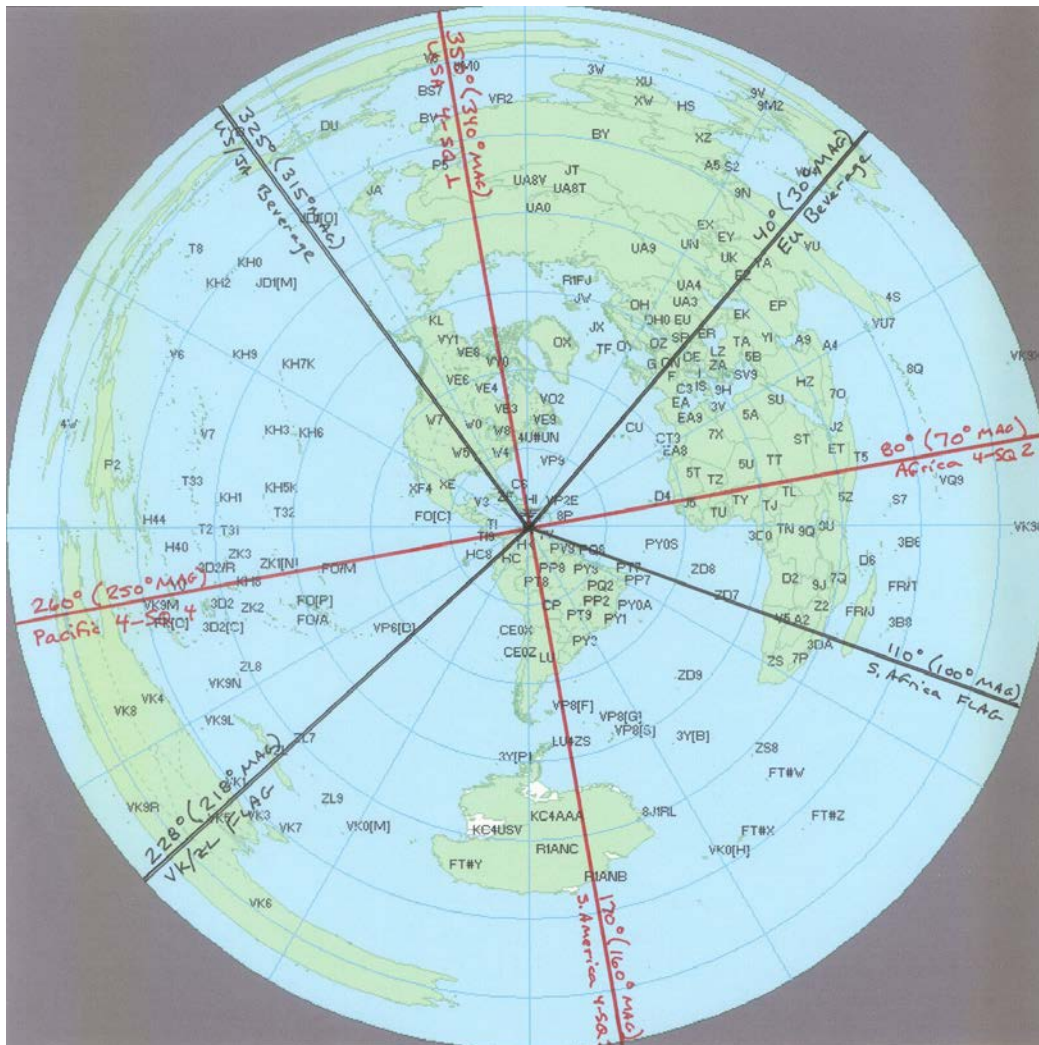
350° (340° MAG)
USA 4-SQ 1

325° (315° MAG)
US/JA
Beverage

40° (30° MAG)
EU Beverage

80° (70° MAG)
Africa 4-SQ 2

110° (100° MAG)
S. Africa FLAG

170° (160° MAG)
S. America 4-SQ 3

228° (218° MAG)
VK/ZL FLAG

260° (250° MAG)
Pacific 4-SQ 4

VK BM0 3W XU 9V XW HS 9M2 BS7 VR2 DU BY BV XZ A5 S2 P5 JT UA8Y UA8T 9N JA UA0 JD1[O] EX EY VU UA9 UN UK T8 KH0 YA EZ KH2 JD1[M] UA4 R1FJ UA3 EP JW OH EK 4S OH0 EU YU7 KL TF OY ER TA YI A9 A4 VY1 OX JX OZ SP OE LZ 5B VE8 DL ZA SV9 8Q Y6 KH9 KH7K VE6 VY0 G ON F C3 IS 9H HZ VE4 VO2 EA 3V SU 7O VE3 VE9 EA9 5A W7 W0 W8 4U#UN KH3 KH6 V7 CU CT3 7X ST J2 W5 W4 VP9 EA8 ET T5 5T 5U TT TZ P2 CS XF4 XE D4 J5 TY TL 5Z S7 T33 KH1 KH5K VQ9 V3 HI VP2E TU TJ T32 FO[C] 8P TI TN 9Q 3C0 5U H44 T2 T31 TI9 HC8 HC H40 ZK3 PY0S 3B6 3D2/R ZK1[N] FO/M PP8 PY9 PY0S ZD8 D6 KH8 PT8 PP7 PQ2 D2 9J 7Q FR/T PY0A ZD7 VK9M 3D2 ZK2 FO[P] PP2 Z2 FR/J FO/A CP PT9 PY1 V5 A2 FR[C] 3D2[C] VP6[D] 3B8 CE0X 3DA PY3 ZS 7P CE0Z LU ZL8 VK9N ZD9 VK4 VP8[F] VK8 VP8[G] VK9L VP8[S] 3Y[B] LU#ZS ZL7 ZS8 3Y[P] FT#W VK9R ZL9 8J1RL FT#Z KC4AAA VK3 VK7 VK0[M] KC4USV FT#X VK0[H] RIANC FT#Y RIANB VK6 VK9X VK3